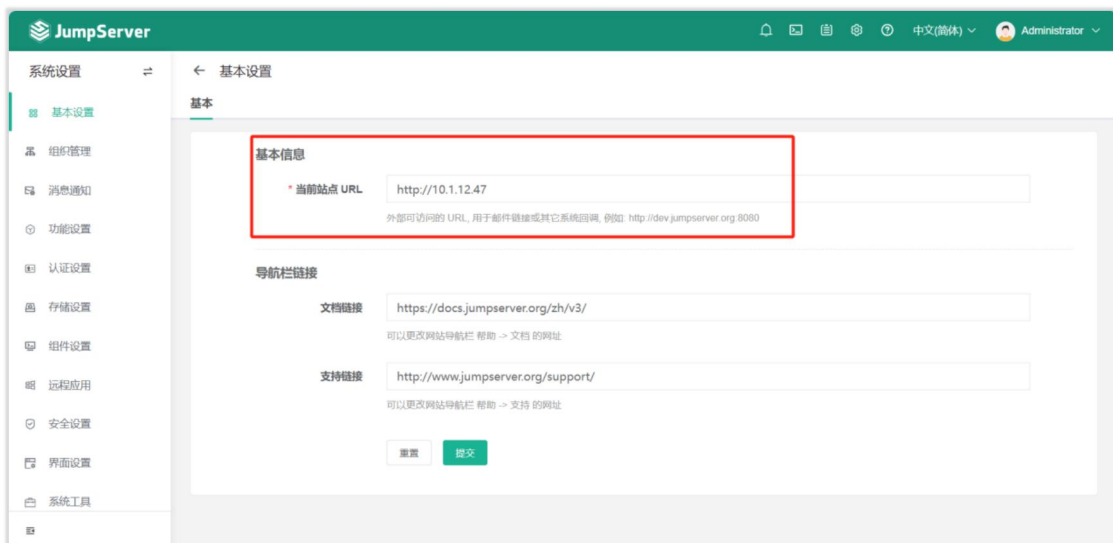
JumpServer

中文(简体) Administrator

系统设置

基本设置
组织管理
消息通知
功能设置
认证设置
存储设置
组件设置
远程应用
安全设置
界面设置
系统工具

← 基本设置

基本

基本信息

* 当前站点 URL http://10.1.12.47

外部可访问的 URL, 用于邮件链接或其它系统回调, 例如: http://dev.jumpserver.org:8080

导航栏链接

文档链接 https://docs.jumpserver.org/zh/v3/

可以更改网站导航栏 帮助 -> 文档 的网址

支持链接 http://www.jumpserver.org/support/

可以更改网站导航栏 帮助 -> 支持 的网址

重置 提交